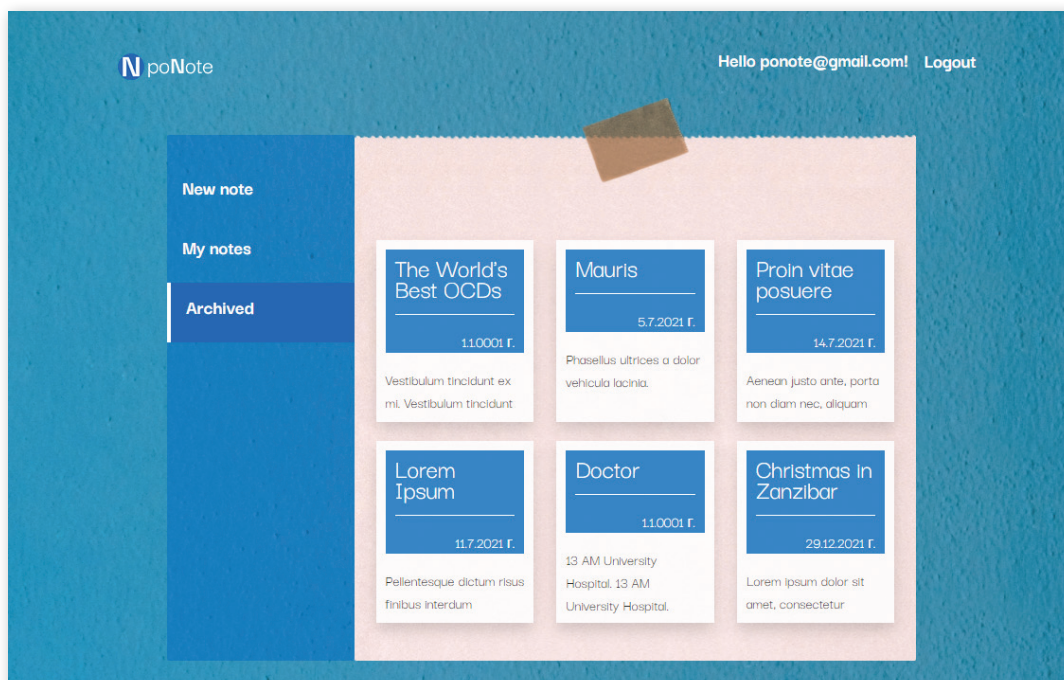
N poNote

Hello ponote@gmail.com! Logout

New note

My notes

Archived

The World's Best OCDs

1.1.0001 г.

Vestibulum tincidunt ex mi. Vestibulum tincidunt

Mauris

5.7.2021 г.

Phasellus ultrices a dolor vehicula lacinia.

Proin vitae posuere

14.7.2021 г.

Aenean justo ante, porta non diam nec, aliquam

Lorem Ipsum

11.7.2021 г.

Pellentesque dictum risus finibus interdum

Doctor

1.1.0001 г.

13 AM University Hospital. 13 AM University Hospital.

Christmas in Zanzibar

29.12.2021 г.

Lorem ipsum dolor sit amet, consectetur